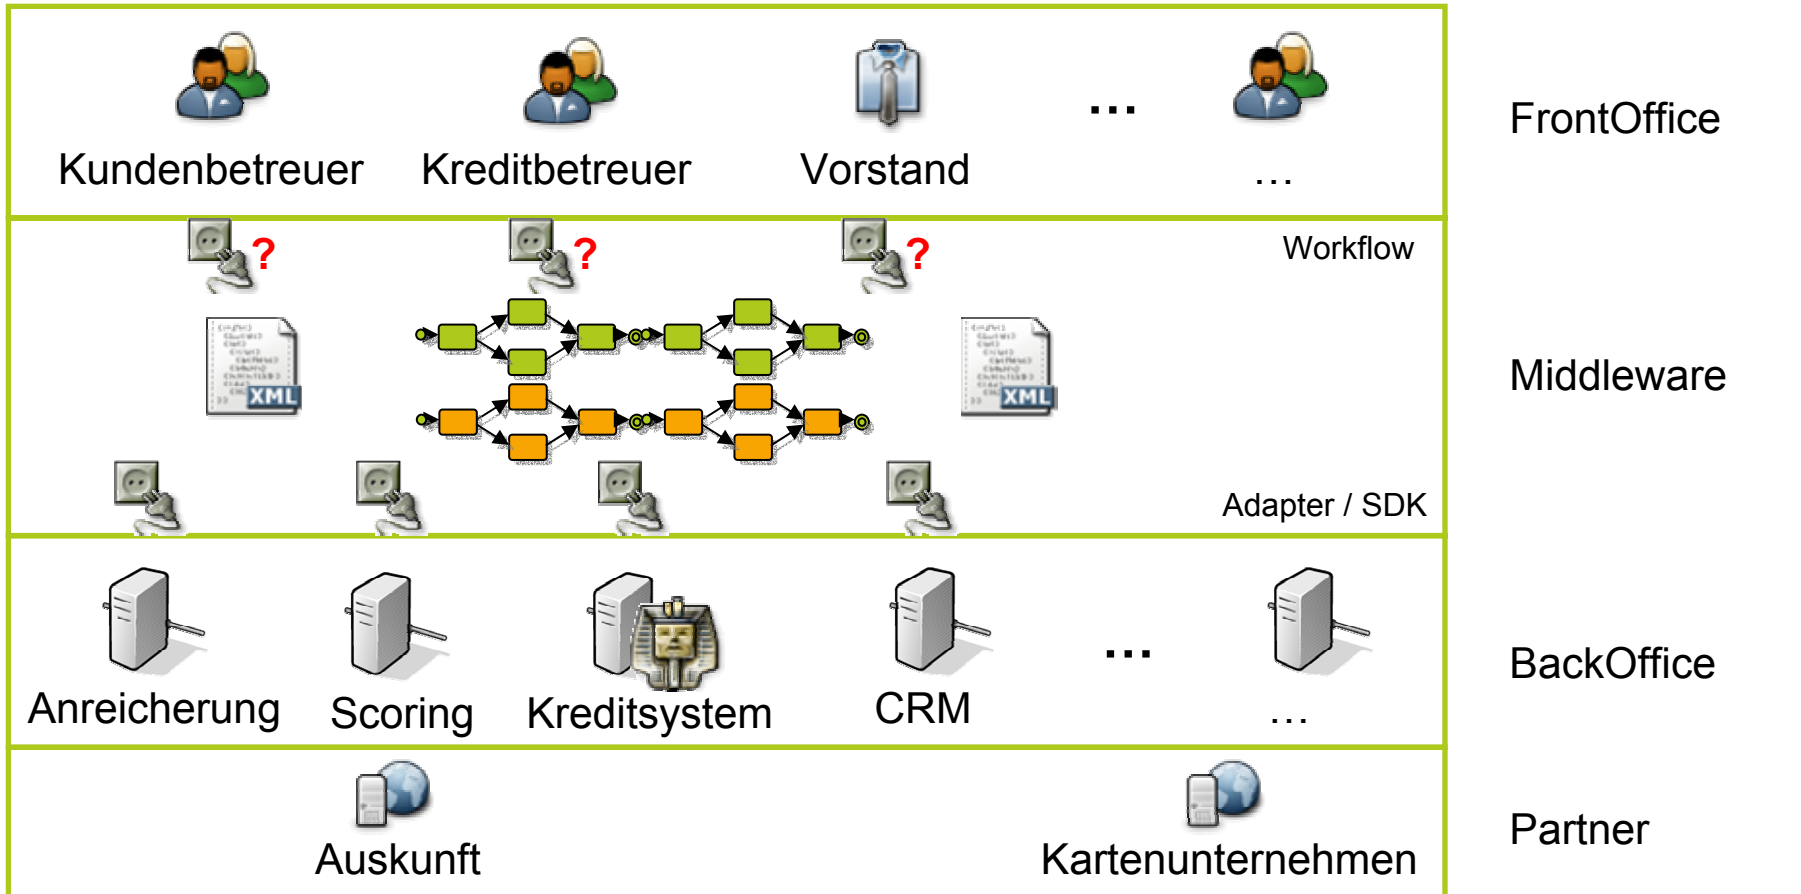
Kundenbetreuer Kreditbetreuer Vorstand ... ...

FrontOffice

? ? ?

Workflow

XML XML

Adapter / SDK

Middleware

Anreicherung Scoring Kreditsystem CRM ... ...

BackOffice

Auskunft Kartenunternehmen

Partner